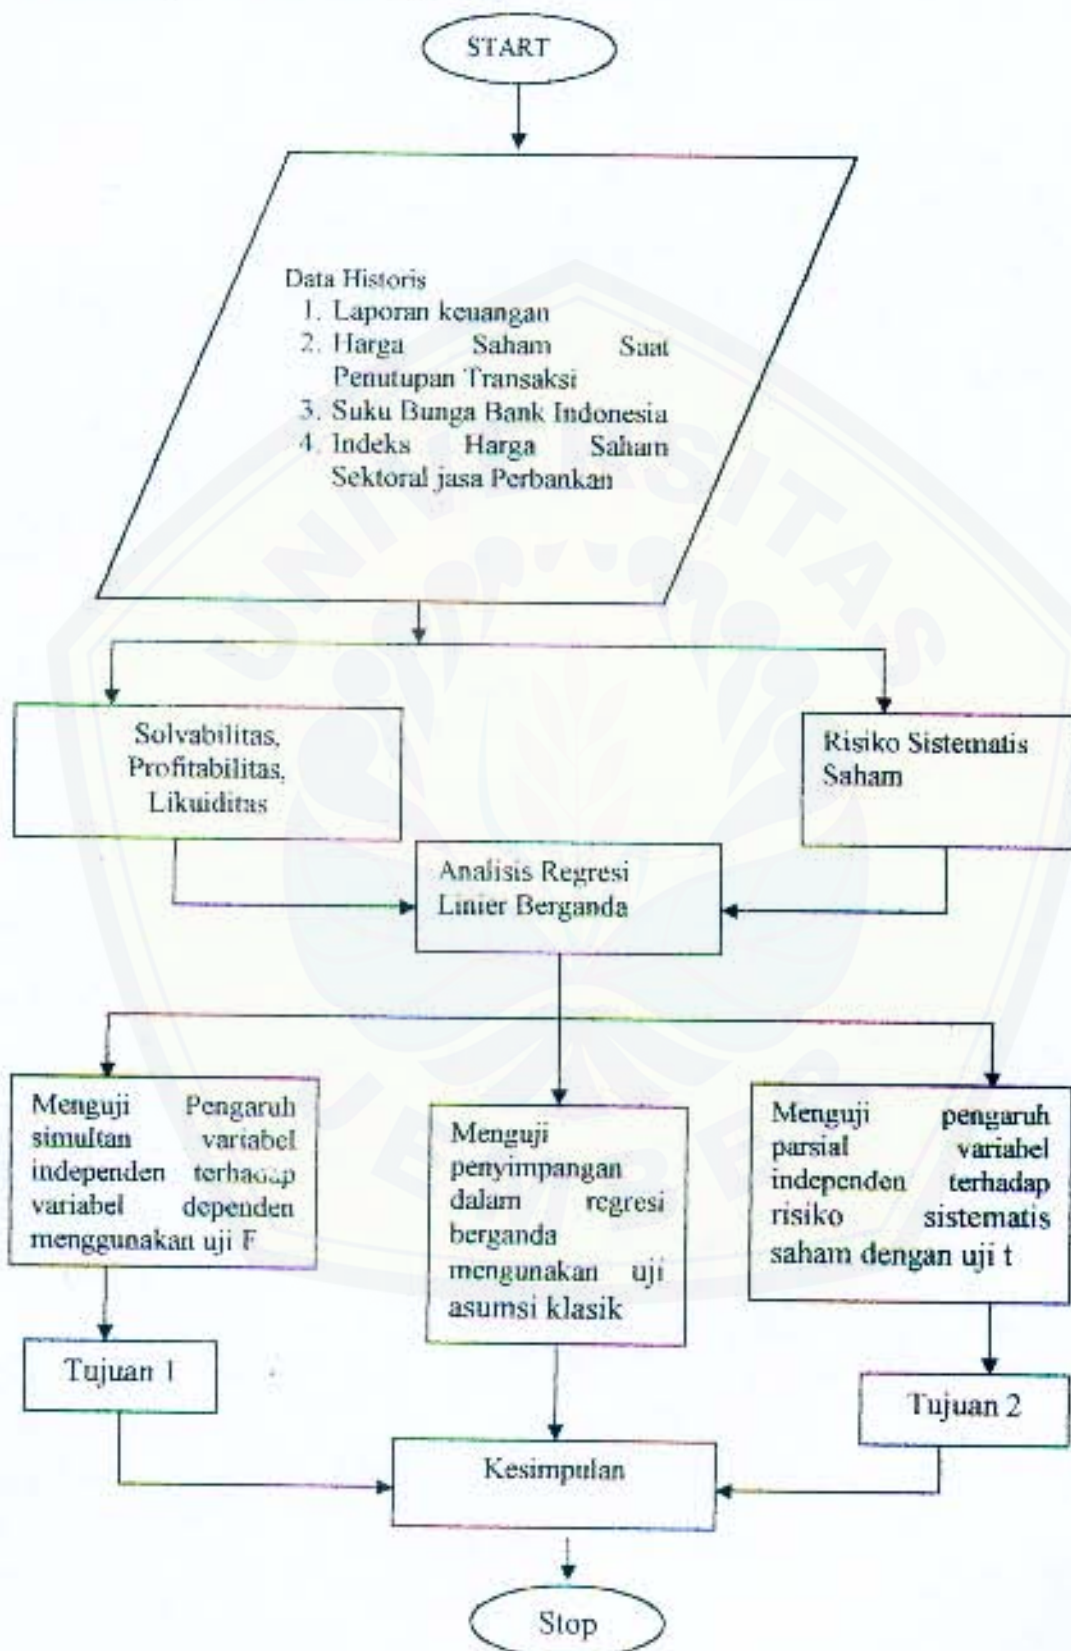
START

Data Historis
1. Laporan keuangan
2. Harga Saham Saat Penutupan Transaksi
3. Suku Bunga Bank Indonesia
4. Indeks Harga Saham Sektoral jasa Perbankan

Solvabilitas, Profitabilitas, Likuiditas

Risiko Sistematis Saham

Analisis Regresi Linier Berganda

Menguji Pengaruh simultan variabel independen terhadap variabel dependen menggunakan uji F

Menguji penyimpangan dalam regresi berganda mengunakan uji asumsi klasik

Menguji pengaruh parsial variabel independen terhadap risiko sistematis saham dengan uji t

Tujuan 1

Tujuan 2

Kesimpulan

Stop